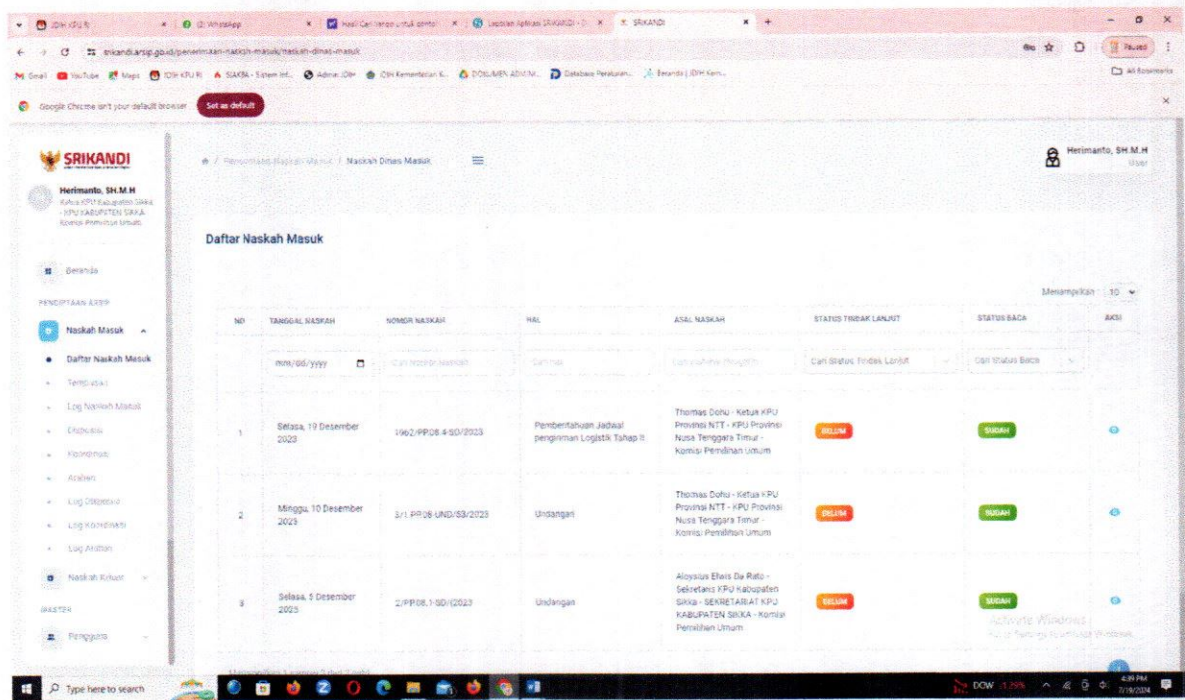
JDIH KPU RI | (2) WhatsApp | Hasil Cari tanpa untuk contoh | Laporan Aplikasi SRIKANDI | SRIKANDI

srikandi.arsip.go.id/penerimaan-naskah-masuk/naskah-dinas-masuk

Paused

Gmail YouTube Maps JDIH KPU RI SIAKBA - Sistem Inf... Admin JDIH JDIH Kementerian K... DOKUMEN ADM M... Database Peraturan... Beranda | JDIH Kem...

All Bookmarks

Google Chrome isn't your default browser Set as default

SRIKANDI

Herimanto, SH.M.H
Ketua KPU Kabupaten Sikka - KPU KABUPATEN SIKKA Komisi Pemilihan Umum

Beranda

PENERIMAAN ARSIP

Naskah Masuk

Daftar Naskah Masuk

Tembusan

Log Naskah Masuk

Disposisi

Koreksi

Arahan

Log Disposisi

Log Koreksi

Log Arahan

Naskah Keluar

MASTER

Pengguna

Penerimaan Naskah Masuk / Naskah Dinas Masuk

Herimanto, SH.M.H
User

Daftar Naskah Masuk

Menampilkan 10

| NO | TANGGAL NASKAH | NOMOR NASKAH | HAL | ASAL NASKAH | STATUS TINDAK LANJUT | STATUS BACA | AKSI |
|---|---|---|---|---|---|---|---|
| | mm/dd/yyyy | Cari Nomor Naskah | Cari Hal | Cari Asal Pengirim | Cari Status Tindak Lanjut | Cari Status Baca | |
| 1 | Selasa, 19 Desember 2023 | 1962/PP08.4-SD/2023 | Pemberitahuan Jadwal pengiriman Logistik Tahap II | Thomas Dohu - Ketua KPU Provinsi NTT - KPU Provinsi Nusa Tenggara Timur - Komisi Pemilihan Umum | BELUM | SUDAH | |
| 2 | Minggu, 10 Desember 2023 | 3/1.PP08-UND/53/2023 | Undangan | Thomas Dohu - Ketua KPU Provinsi NTT - KPU Provinsi Nusa Tenggara Timur - Komisi Pemilihan Umum | BELUM | SUDAH | |
| 3 | Selasa, 5 Desember 2023 | 2/PP08.1-SD/2023 | Undangan | Aloysius Efrais Da Rato - Sekretaris KPU Kabupaten Sikka - SEKRETARIAT KPU KABUPATEN SIKKA - Komisi Pemilihan Umum | BELUM | SUDAH | |

Activate Windows
Go to Settings to activate Windows.

Type here to search

DOW -1.29%

4:39 PM
7/19/2024